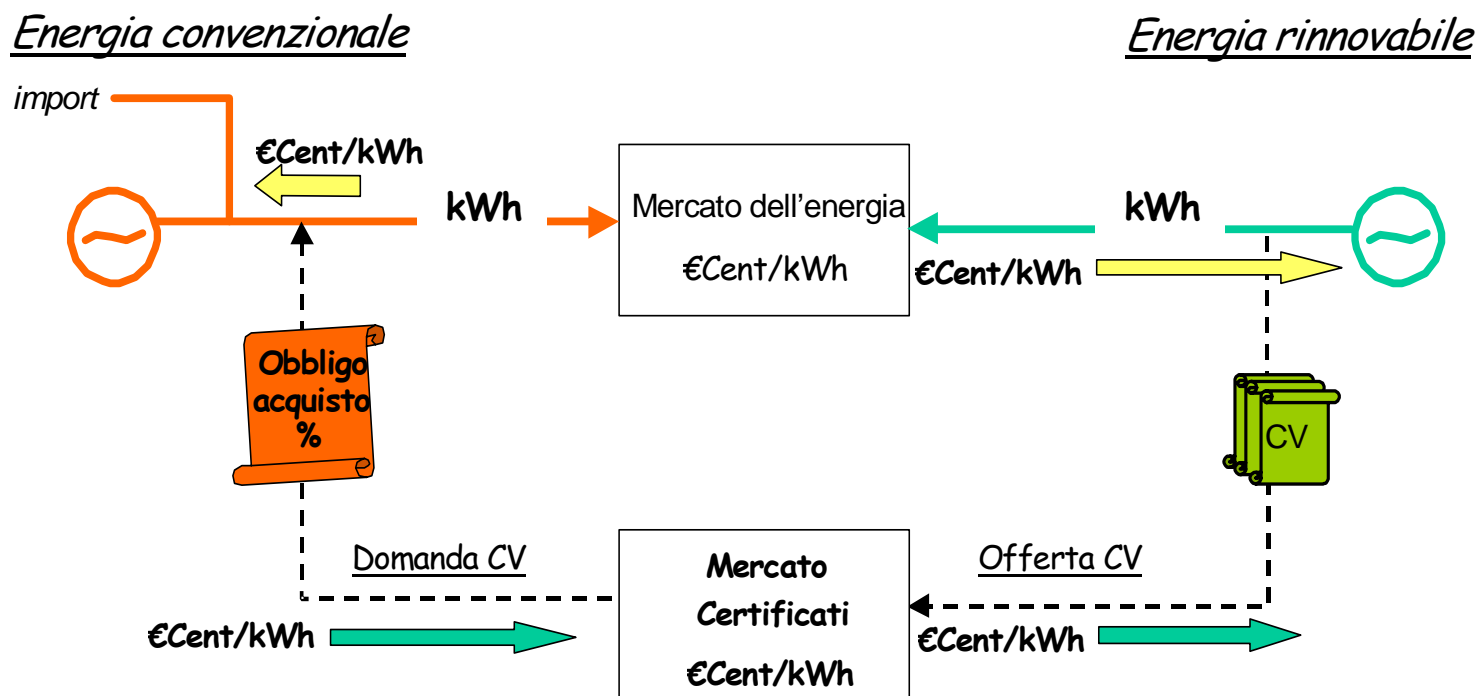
Energia convenzionale

Energia rinnovabile

import

€Cent/kWh

kWh

Mercato dell'energia

€Cent/kWh

kWh

€Cent/kWh

Obbligo acquisto %

CV

Domanda CV

Offerta CV

€Cent/kWh

Mercato Certificati

€Cent/kWh

€Cent/kWh